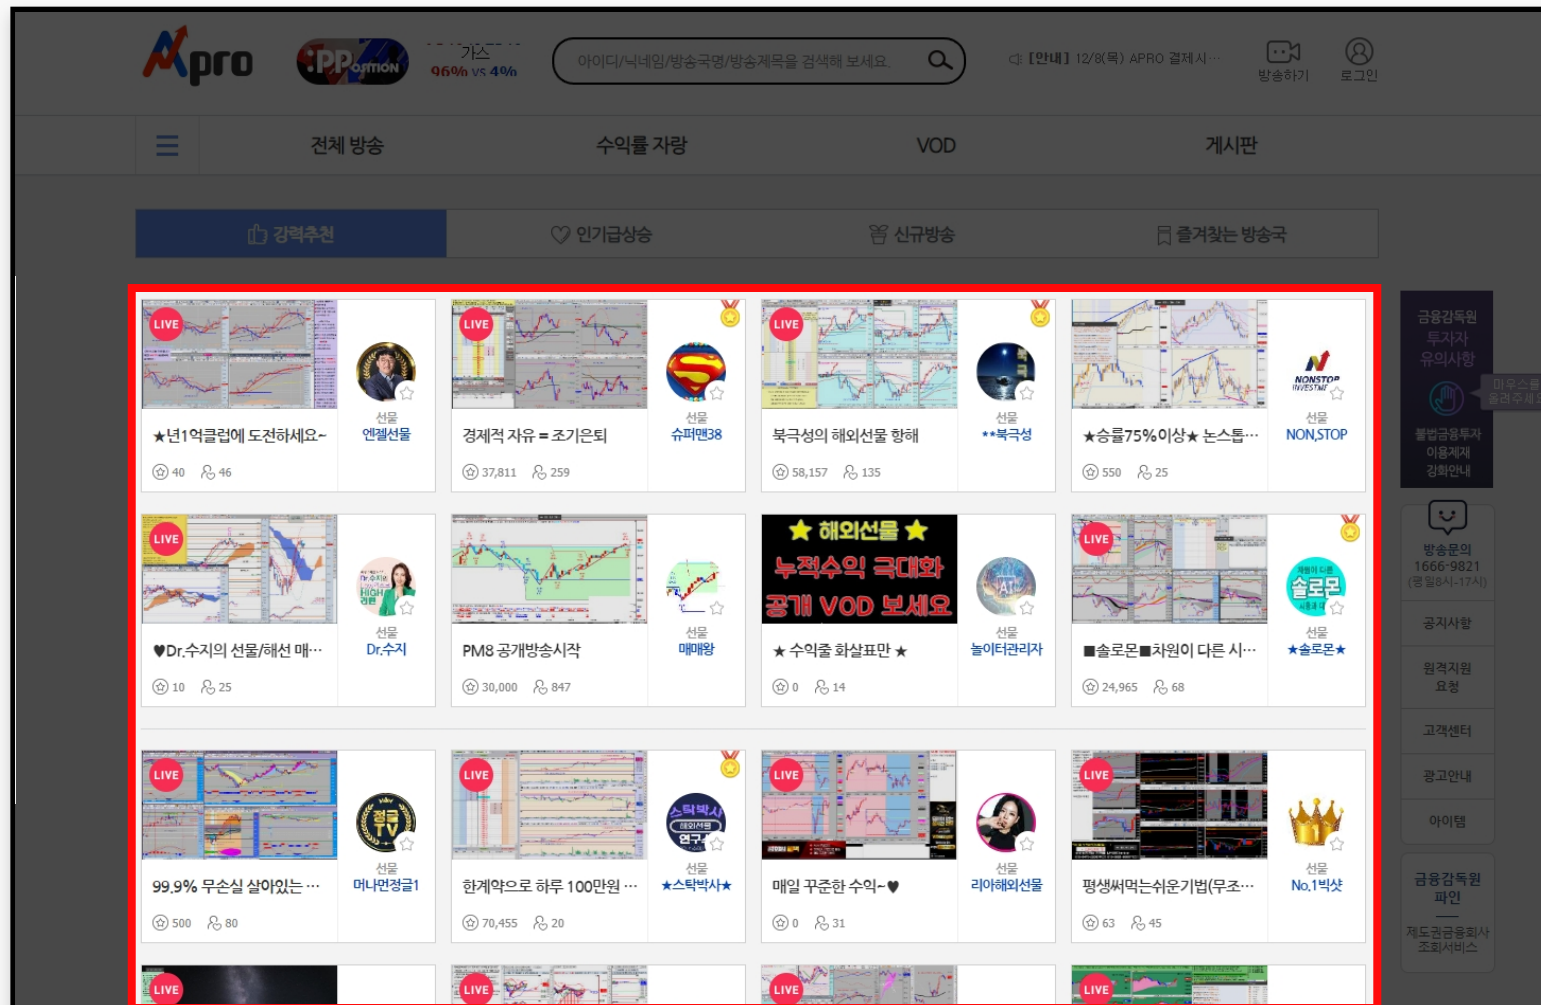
Apro

PPOSITION

가스
96% vs 4%

아이디/닉네임/방송국명/방송제목을 검색해 보세요.

[안내] 12/8(목) APRO 결제시…

방송하기

로그인

전체 방송

수익률 자랑

VOD

게시판

강력추천

인기급상승

신규방송

즐겨찾는 방송국

LIVE
선물
엔젤선물
★년1억클럽에 도전하세요~
40 46

LIVE
선물
슈퍼맨38
경제적 자유 = 조기은퇴
37,811 259

LIVE
선물
**북극성
북극성의 해외선물 항해
58,157 135

NONSTOP INVESTMENT
선물
NON,STOP
★승률75%이상★ 논스톱…
550 25

LIVE
선물
Dr.수지
♥Dr.수지의 선물/해선 매…
10 25

선물
매매왕
PM8 공개방송시작
30,000 847

★ 해외선물 ★
누적수익 극대화
공개 VOD 보세요
선물
놀이터관리자
★ 수익줄 화살표만 ★
0 14

LIVE
솔로몬
선물
★솔로몬★
■솔로몬■차원이 다른 시…
24,965 68

LIVE
선물
머나먼정글1
99.9% 무손실 살아있는 …
500 80

LIVE
스탁박사
선물
★스탁박사★
한계약으로 하루 100만원 …
70,455 20

LIVE
선물
리아해외선물
매일 꾸준한 수익~♥
0 31

LIVE
선물
No.1빅샷
평생써먹는쉬운기법(무조…
63 45

LIVE

LIVE

LIVE

LIVE

금융감독원
투자자
유의사항

불법금융투자
이용제재
강화안내

방송문의
1666-9821
(평일8시-17시)

공지사항

원격지원
요청

고객센터

광고안내

아이템

금융감독원
파인
제도권금융회사
조회서비스